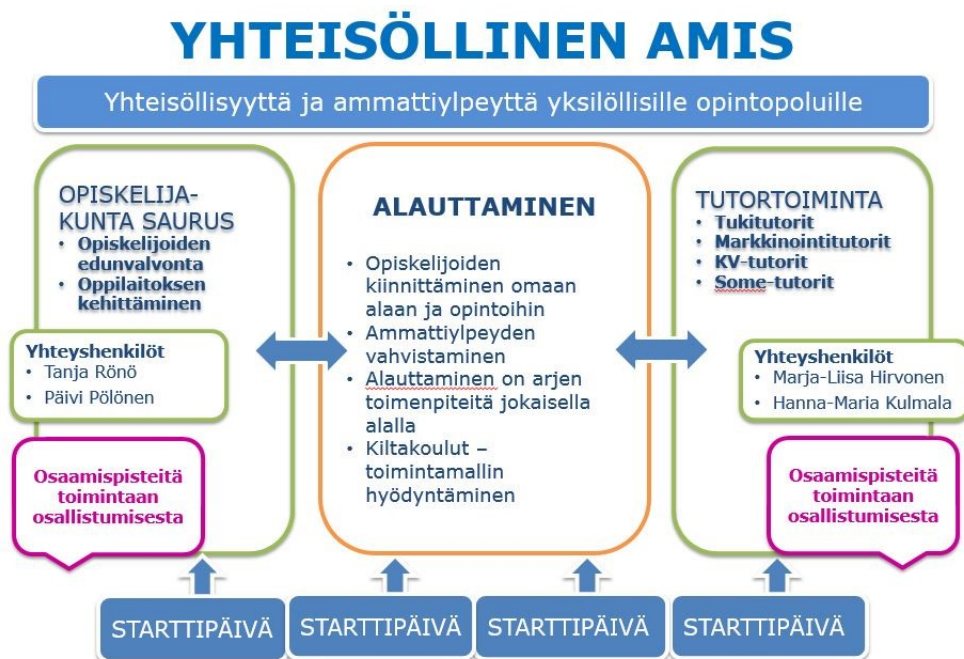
YHTEISÖLLINEN AMIS

Yhteisöllisyyttä ja ammattiylpeyttä yksilöllisille opintopoluille

OPISKELIJA-KUNTA SAURUS
• Opiskelijoiden edunvalvonta
• Oppilaitoksen kehittäminen

Yhteyshenkilöt
• Tanja Rönö
• Päivi Pölönen

Osaamispisteitä toimintaan osallistumisesta

ALAUTTAMINEN
• Opiskelijoiden kiinnittäminen omaan alaan ja opintoihin
• Ammattiylpeyden vahvistaminen
• Alauttaminen on arjen toimenpiteitä jokaisella alalla
• Kiltakoulut – toimintamallin hyödyntäminen

TUTORTOIMINTA
• Tukitutorit
• Markkinointitutorit
• KV-tutorit
• Some-tutorit

Yhteyshenkilöt
• Marja-Liisa Hirvonen
• Hanna-Maria Kulmala

Osaamispisteitä toimintaan osallistumisesta

STARTTIPÄIVÄ
STARTTIPÄIVÄ
STARTTIPÄIVÄ
STARTTIPÄIVÄ